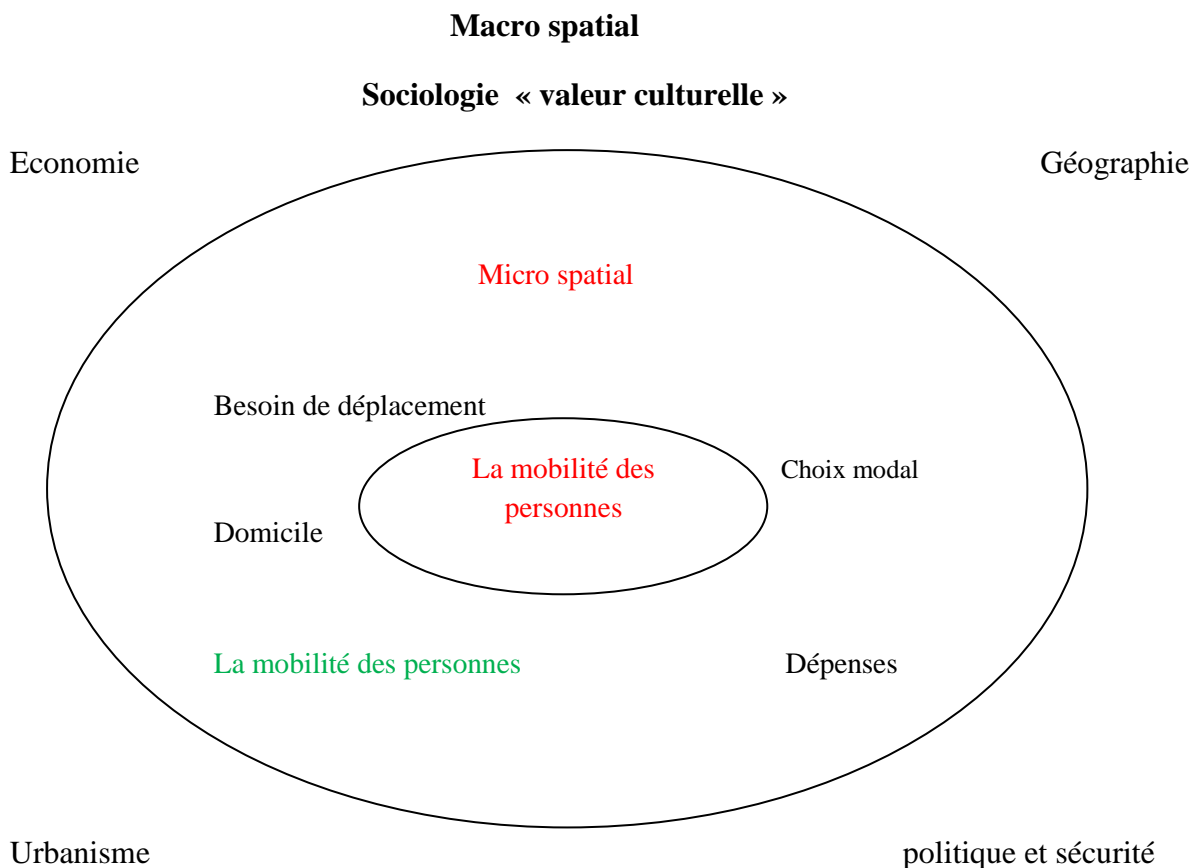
Macro spatial

Sociologie « valeur culturelle »

Economie

Géographie

Micro spatial

Besoin de déplacement

La mobilité des personnes

Choix modal

Domicile

La mobilité des personnes

Dépenses

Urbanisme

politique et sécurité